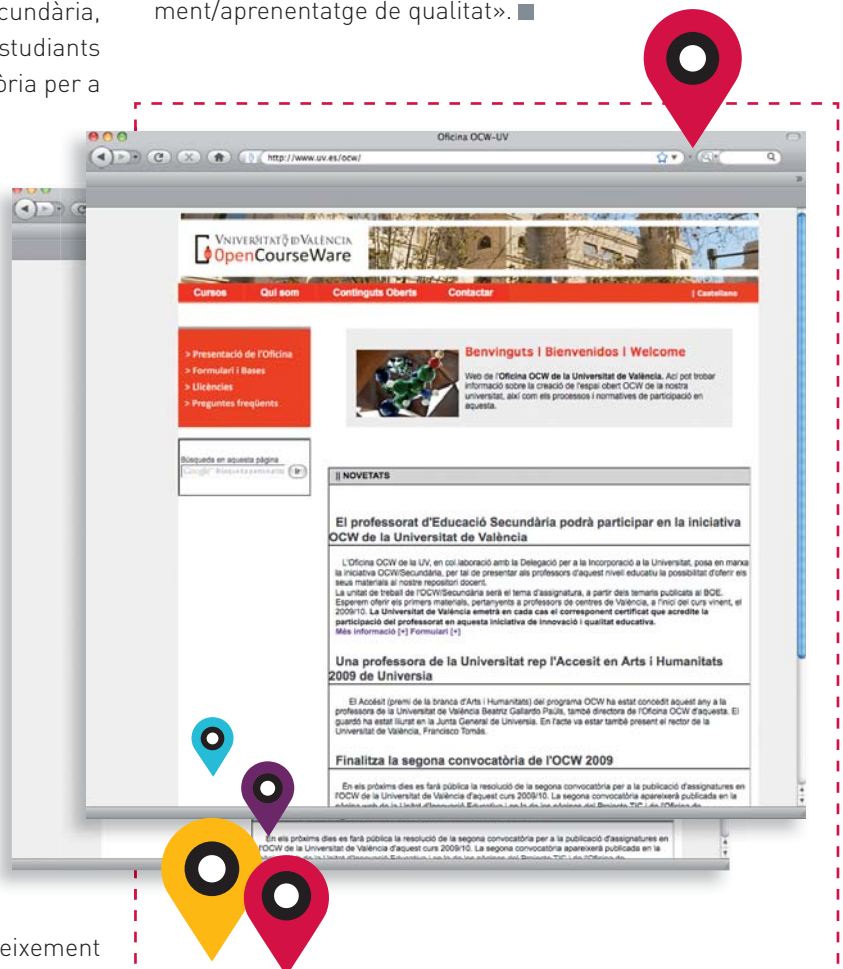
cundària, studiants òria per a

ment/aprenentatge de qualitat».

Oficina OCW-UV

http://www.uv.es/ocw/

VNIVERSITAT DE VALÈNCIA
OpenCourseWare

Cursos | Qui som | Continguts Oberts | Contactar | Castellano

> Presentació de l'Oficina
> Formulari i Bases
> Llicències
> Preguntes freqüents

Búsqueda en aquesta pàgina

Benvinguts | Bienvenidos | Welcome

Web de l'Oficina OCW de la Universitat de València. Ací pot trobar informació sobre la creació de l'espai obert OCW de la nostra universitat, així com els processos i normatives de participació en aquesta.

|| NOVETATS

El professorat d'Educació Secundària podrà participar en la iniciativa OCW de la Universitat de València

L'Oficina OCW de la UV, en col.laboració amb la Delegació per a la Incorporació a la Universitat, posa en marxa la iniciativa OCW/Secundària, per tal de presentar als professors d'aquest nivell educatiu la possibilitat d'oferir els seus materials al nostre repositori docent.
La unitat de treball de l'OCW/Secundària serà el tema d'assignatura, a partir dels temaris publicats al BOE. Esperem oferir els primers materials, pertanyents a professors de centres de València, a l'inici del curs vinent, el 2009/10. La Universitat de València emetrà en cada cas el corresponent certificat que acredite la participació del professorat en aquesta iniciativa de innovació i qualitat educativa.
Més informació [+] Formulari [+]

Una professora de la Universitat rep l'Accesit en Arts i Humanitats 2009 de Universia

El Accésit (premi de la branca d'Arts i Humanitats) del programa OCW ha estat concedit aquest any a la professora de la Universitat de València Beatriz Gallardo Paúls, també directora de l'Oficina OCW d'aquesta. El guardó ha estat lliurat en la Junta General de Universia. En l'acte va estar també present el rector de la Universitat de València, Francisco Tomás.

Finalitza la segona convocatòria de l'OCW 2009

En els pròxims dies es farà pública la resolució de la segona convocatòria per a la publicació d'assignatures en l'OCW de la Universitat de València d'aquest curs 2009/10. La segona convocatòria apareixerà publicada en la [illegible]

En els pròxims dies es farà pública la resolució de la segona convocatòria per a la publicació d'assignatures en l'OCW de la Universitat de València d'aquest curs 2009/10. La segona convocatòria apareixerà publicada en la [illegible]

eixement